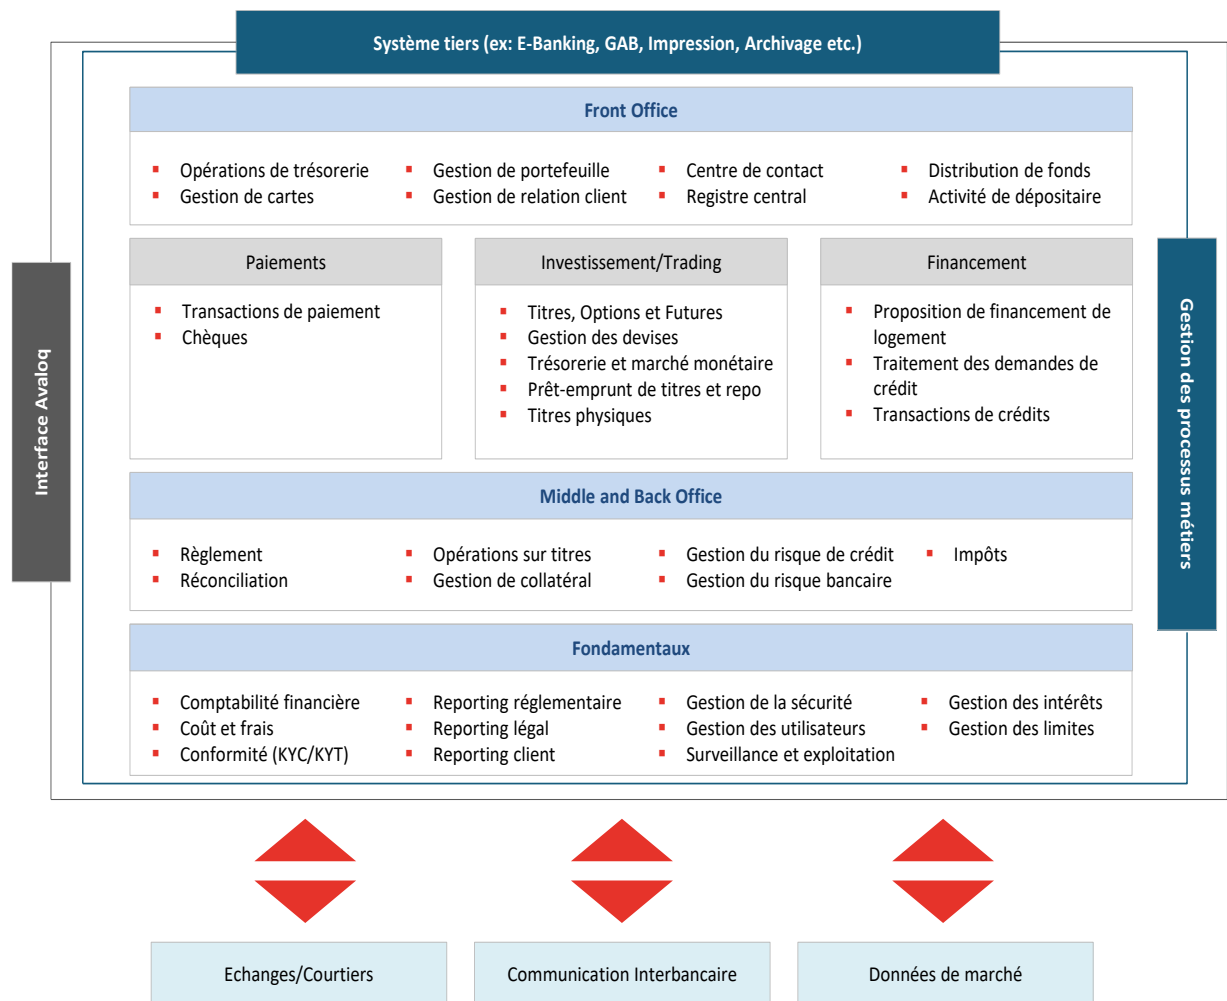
Système tiers (ex: E-Banking, GAB, Impression, Archivage etc.)

Interface Avaloq

Front Office

- Opérations de trésorerie
- Gestion de cartes
- Gestion de portefeuille
- Gestion de relation client
- Centre de contact
- Registre central
- Distribution de fonds
- Activité de dépositaire

Paiements

- Transactions de paiement
- Chèques

Investissement/Trading

- Titres, Options et Futures
- Gestion des devises
- Trésorerie et marché monétaire
- Prêt-emprunt de titres et repo
- Titres physiques

Financement

- Proposition de financement de logement
- Traitement des demandes de crédit
- Transactions de crédits

Middle and Back Office

- Règlement
- Réconciliation
- Opérations sur titres
- Gestion de collatéral
- Gestion du risque de crédit
- Gestion du risque bancaire
- Impôts

Fondamentaux

- Comptabilité financière
- Coût et frais
- Conformité (KYC/KYT)
- Reporting réglementaire
- Reporting légal
- Reporting client
- Gestion de la sécurité
- Gestion des utilisateurs
- Surveillance et exploitation
- Gestion des intérêts
- Gestion des limites

Gestion des processus métiers

Echanges/Courtiers

Communication Interbancaire

Données de marché